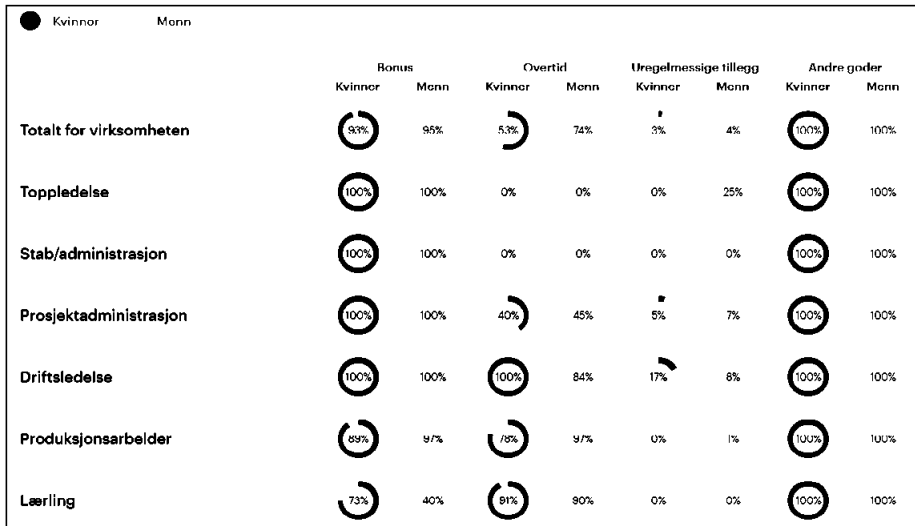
Kvinner Menn

| | Bonus Kvinner | Bonus Menn | Overtid Kvinner | Overtid Menn | Uregelmessige tillegg Kvinner | Uregelmessige tillegg Menn | Andre goder Kvinner | Andre goder Menn |
|---|---|---|---|---|---|---|---|---|
| Totalt for virksomheten | 93% | 95% | 53% | 74% | 3% | 4% | 100% | 100% |
| Toppledelse | 100% | 100% | 0% | 0% | 0% | 25% | 100% | 100% |
| Stab/administrasjon | 100% | 100% | 0% | 0% | 0% | 0% | 100% | 100% |
| Prosjektadministrasjon | 100% | 100% | 40% | 45% | 5% | 7% | 100% | 100% |
| Driftsledelse | 100% | 100% | 100% | 84% | 17% | 8% | 100% | 100% |
| Produksjonsarbeider | 89% | 97% | 78% | 97% | 0% | 1% | 100% | 100% |
| Lærling | 73% | 40% | 91% | 90% | 0% | 0% | 100% | 100% |